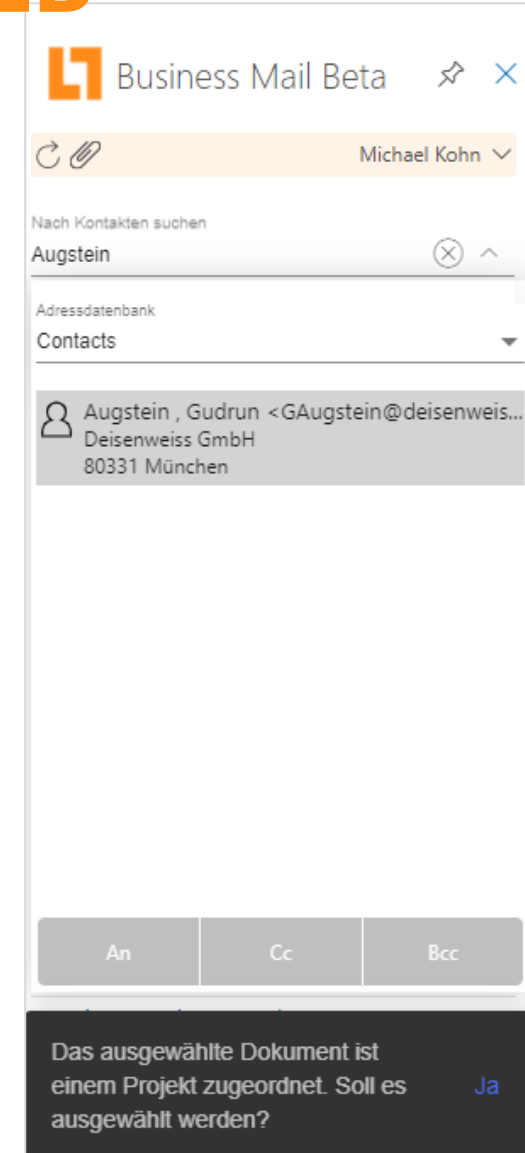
Business Mail Beta

Michael Kohn

Nach Kontakten suchen
Augstein

Adressdatenbank
Contacts

Augstein , Gudrun <GAugstein@deisenweis...
Deisenweiss GmbH
80331 München

An
Cc
Bcc

Das ausgewählte Dokument ist einem Projekt zugeordnet. Soll es ausgewählt werden?
Ja